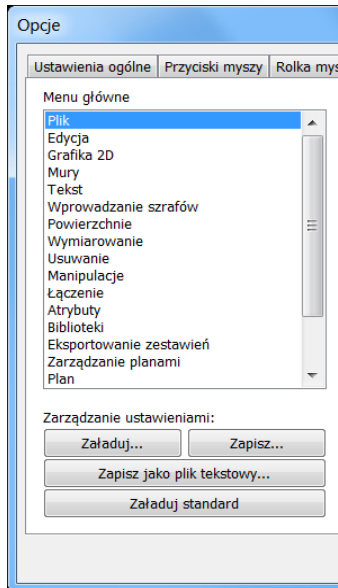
Opcje

Ustawienia ogólne | Przyciski myszy | Rolka mys

Menu główne

Plik
Edycja
Grafika 2D
Mury
Tekst
Wprowadzanie szrafów
Powierzchnie
Wymiarowanie
Usuwanie
Manipulacje
Łączenie
Atrybuty
Biblioteki
Eksportowanie zestawień
Zarządzanie planami
Plan

Zarządzanie ustawieniami:

Załaduj...
Zapisz...
Zapisz jako plik tekstowy...
Załaduj standard